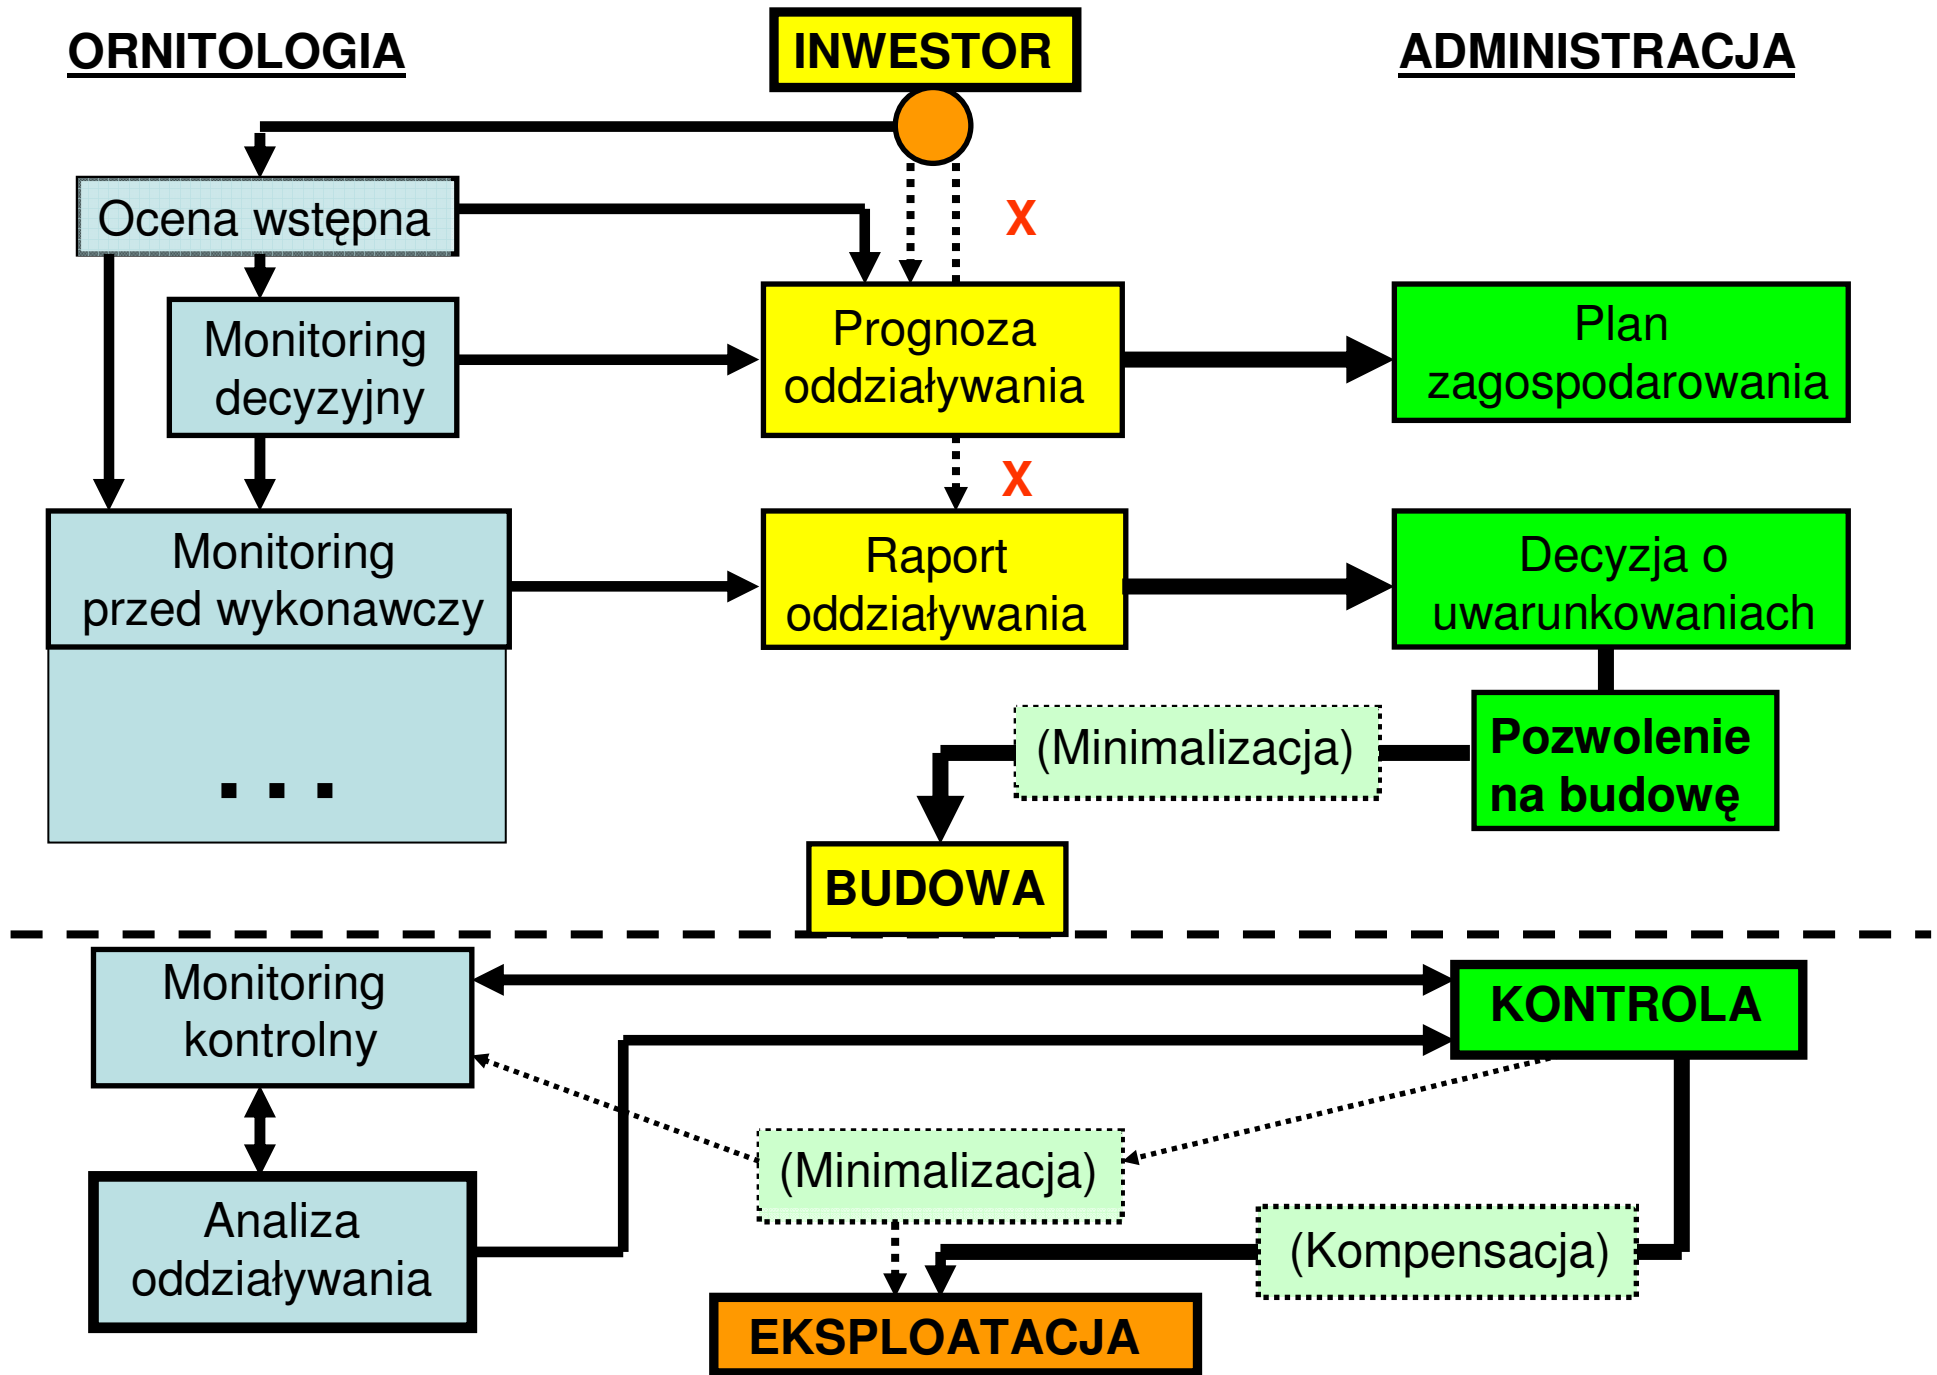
ORNITOLOGIA

INWESTOR

ADMINISTRACJA

Ocena wstępna

X

Monitoring decyzyjny

Prognoza oddziaływania

Plan zagospodarowania

X

Monitoring przed wykonawczy

Raport oddziaływania

Decyzja o uwarunkowaniach

...

(Minimalizacja)

Pozwolenie na budowę

BUDOWA

Monitoring kontrolny

KONTROLA

(Minimalizacja)

Analiza oddziaływania

(Kompensacja)

EKSPLOATACJA